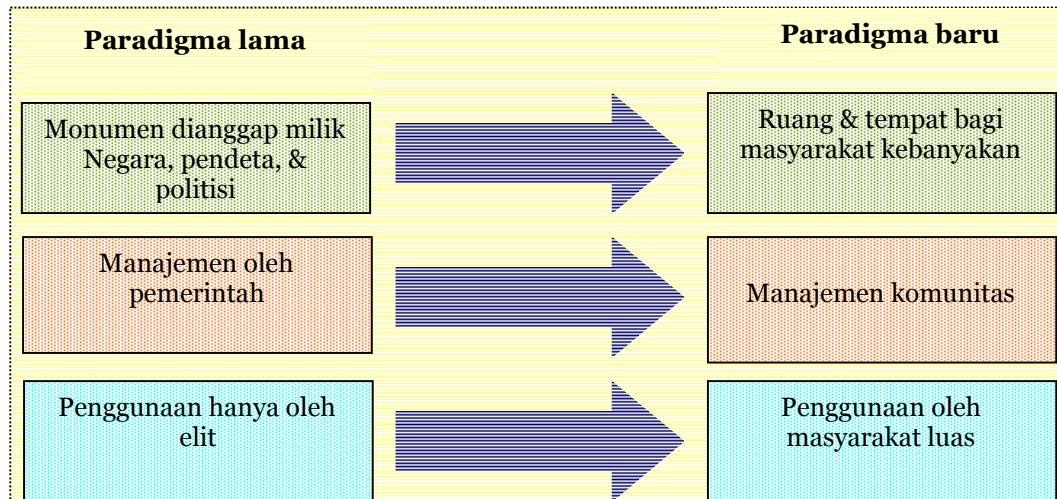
Paradigma lama

Paradigma baru

Monumen dianggap milik Negara, pendeta, & politisi

Ruang & tempat bagi masyarakat kebanyakan

Manajemen oleh pemerintah

Manajemen komunitas

Penggunaan hanya oleh elit

Penggunaan oleh masyarakat luas